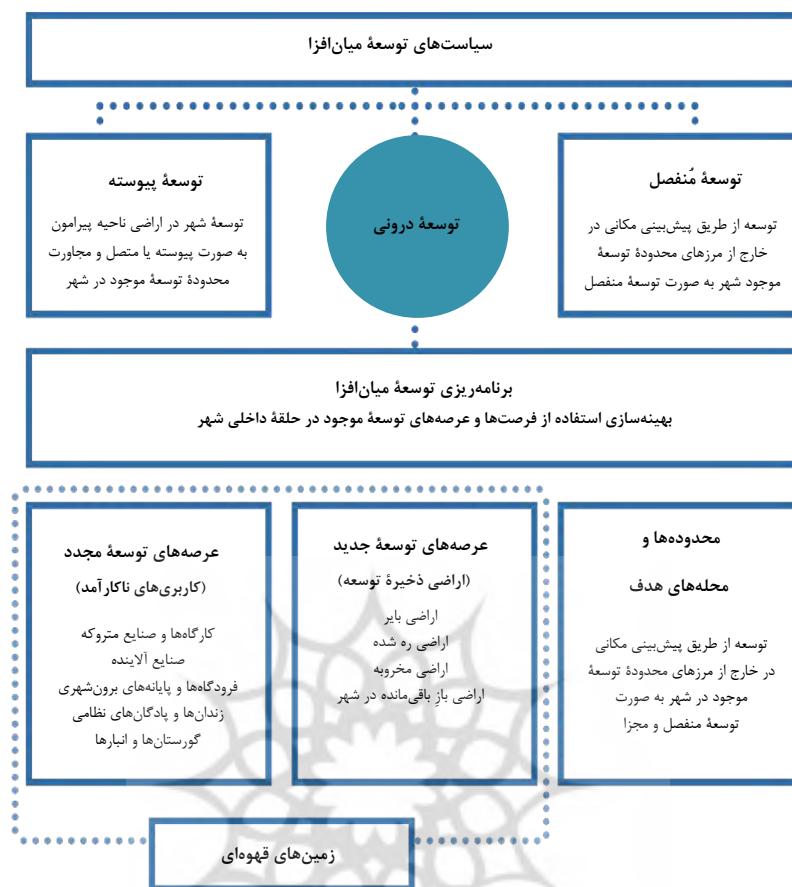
سیاست‌های توسعۀ میان‌افزا

توسعۀ مُنفصل

توسعه از طریق پیش‌بینی مکانی در خارج از مرزهای محدودۀ توسعۀ موجود شهر به صورت توسعۀ منفصل

توسعۀ درونی

توسعۀ پیوسته

توسعۀ شهر در اراضی ناحیه پیرامون به صورت پیوسته یا متصل و مجاور محدودۀ توسعۀ موجود در شهر

برنامه‌ریزی توسعۀ میان‌افزا
بهینه‌سازی استفاده از فرصت‌ها و عرصه‌های توسعۀ موجود در حلقۀ داخلی شهر

محدوده‌ها و محله‌های هدف

توسعه از طریق پیش‌بینی مکانی در خارج از مرزهای محدودۀ توسعۀ موجود در شهر به صورت توسعۀ منفصل و مجزا

عرصه‌های توسعۀ جدید
(اراضی ذخیرۀ توسعه)

اراضی بایر
اراضی ره شده
اراضی مخروبه
اراضی باز باقی‌مانده در شهر

عرصه‌های توسعۀ مجدد
(کاربری‌های ناکارآمد)

کارگاه‌ها و صنایع متروکه
صنایع آلاینده
فرودگاه‌ها و پایانه‌های برون‌شهری
زندان‌ها و پادگان‌های نظامی
گورستان‌ها و انبارها

زمین‌های قهوه‌ای